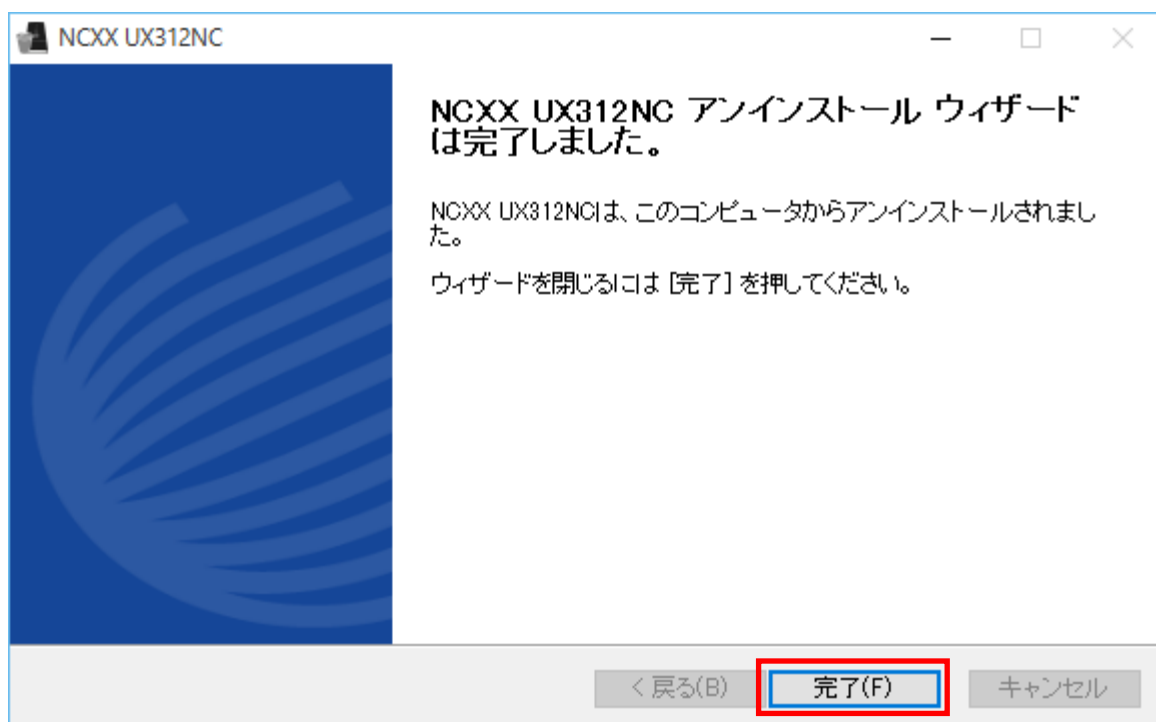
NCXX UX312NC

NCXX UX312NC アンインストール ウィザードは完了しました。

NCXX UX312NCは、このコンピュータからアンインストールされました。

ウィザードを閉じるには [完了] を押してください。

< 戻る(B)
完了(F)
キャンセル